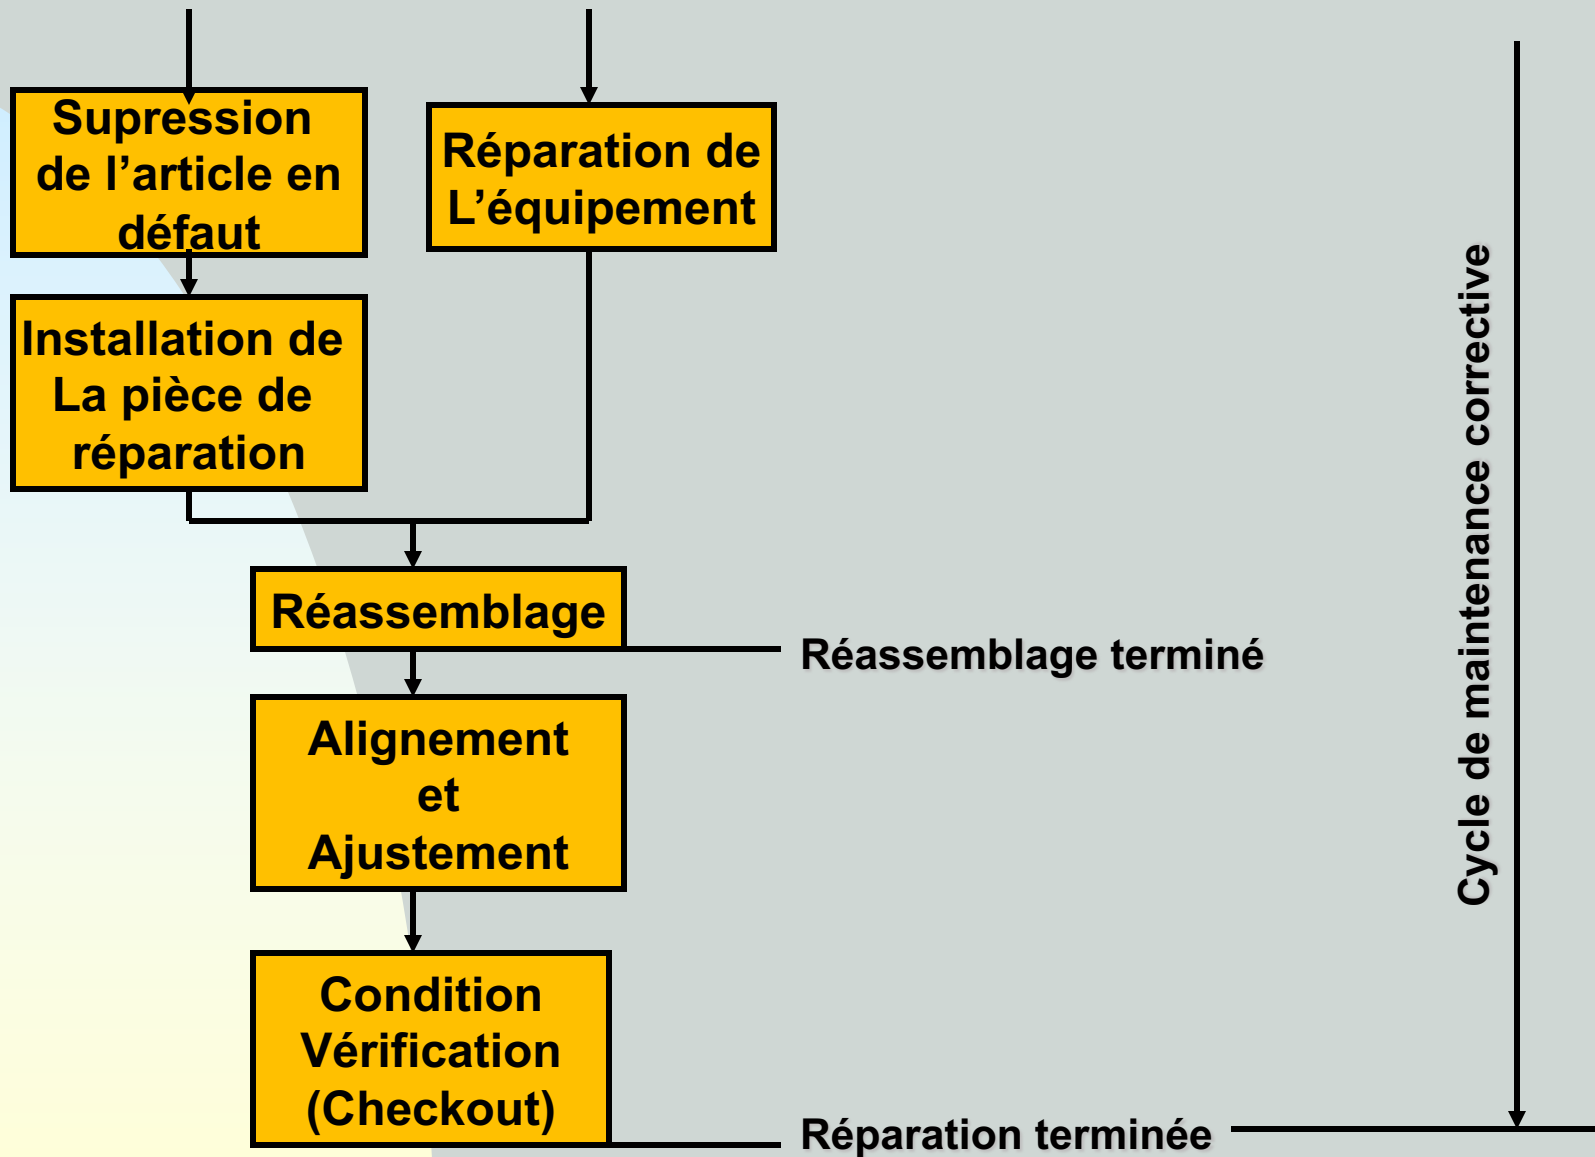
Supression de l’article en défaut

Réparation de L’équipement

Installation de La pièce de réparation

Réassemblage

Réassemblage terminé

Alignement et Ajustement

Condition Vérification (Checkout)

Réparation terminée

Cycle de maintenance corrective